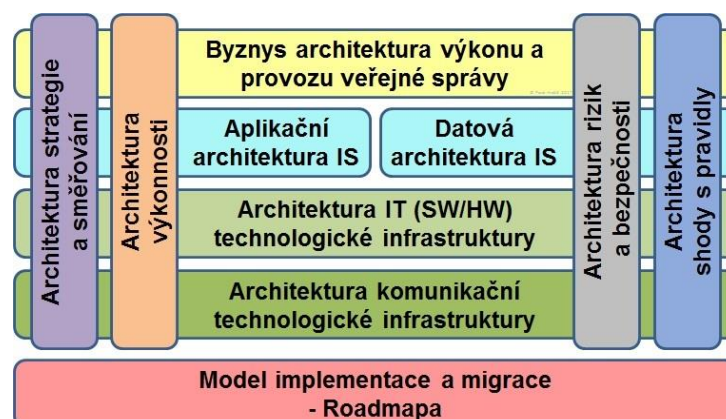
Architektura strategie a směřování

Architektura výkonnosti

Byznys architektura výkonu a provozu veřejné správy

Aplikační architektura IS

Datová architektura IS

Architektura IT (SW/HW) technologické infrastruktury

Architektura komunikační technologické infrastruktury

Architektura rizik a bezpečnosti

Architektura shody s pravidly

Model implementace a migrace - Roadmapa